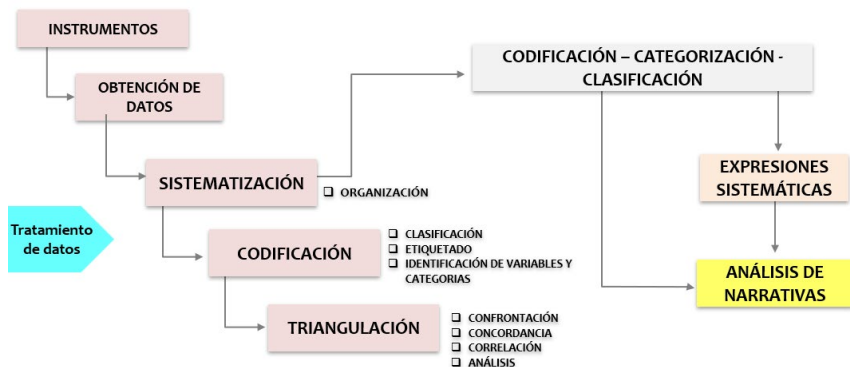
INSTRUMENTOS

OBTENCIÓN DE DATOS

SISTEMATIZACIÓN

❑ ORGANIZACIÓN

Tratamiento de datos

CODIFICACIÓN

❑ CLASIFICACIÓN
❑ ETIQUETADO
❑ IDENTIFICACIÓN DE VARIABLES Y CATEGORIAS

TRIANGULACIÓN

❑ CONFRONTACIÓN
❑ CONCORDANCIA
❑ CORRELACIÓN
❑ ANÁLISIS

CODIFICACIÓN – CATEGORIZACIÓN - CLASIFICACIÓN

EXPRESIONES SISTEMÁTICAS

ANÁLISIS DE NARRATIVAS